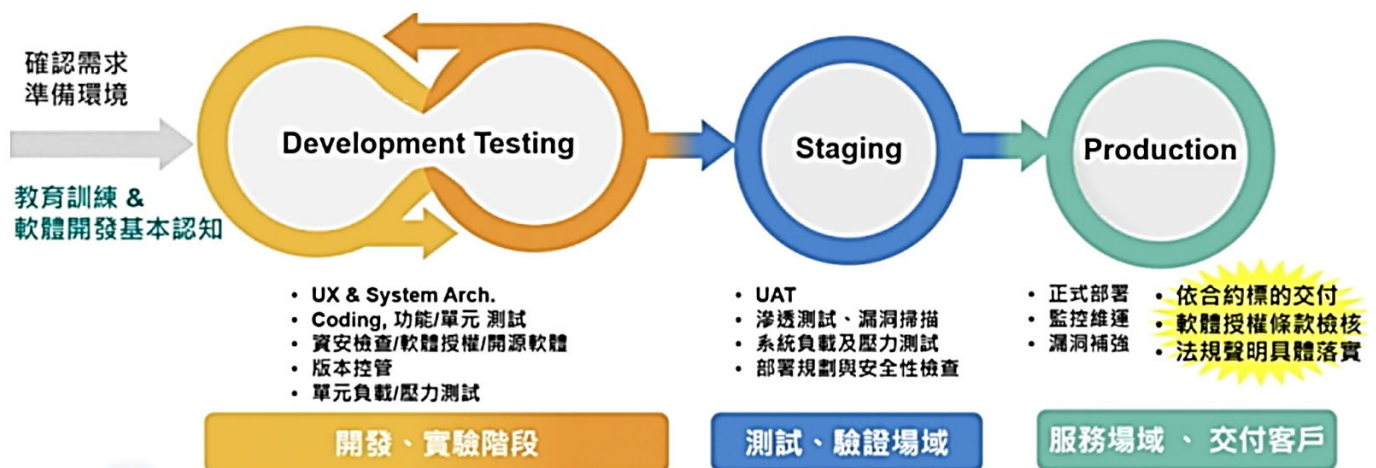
確認需求
準備環境

教育訓練 &
軟體開發基本認知

Development Testing

Staging

Production

• UX & System Arch.
• Coding, 功能/單元 測試
• 資安檢查/軟體授權/開源軟體
• 版本控管
• 單元負載/壓力測試

• UAT
• 滲透測試、漏洞掃描
• 系統負載及壓力測試
• 部署規劃與安全性檢查

• 正式部署
• 監控維運
• 漏洞補強

• 依合約標的交付
• 軟體授權條款檢核
• 法規聲明具體落實

開發、實驗階段

測試、驗證場域

服務場域 、 交付客戶